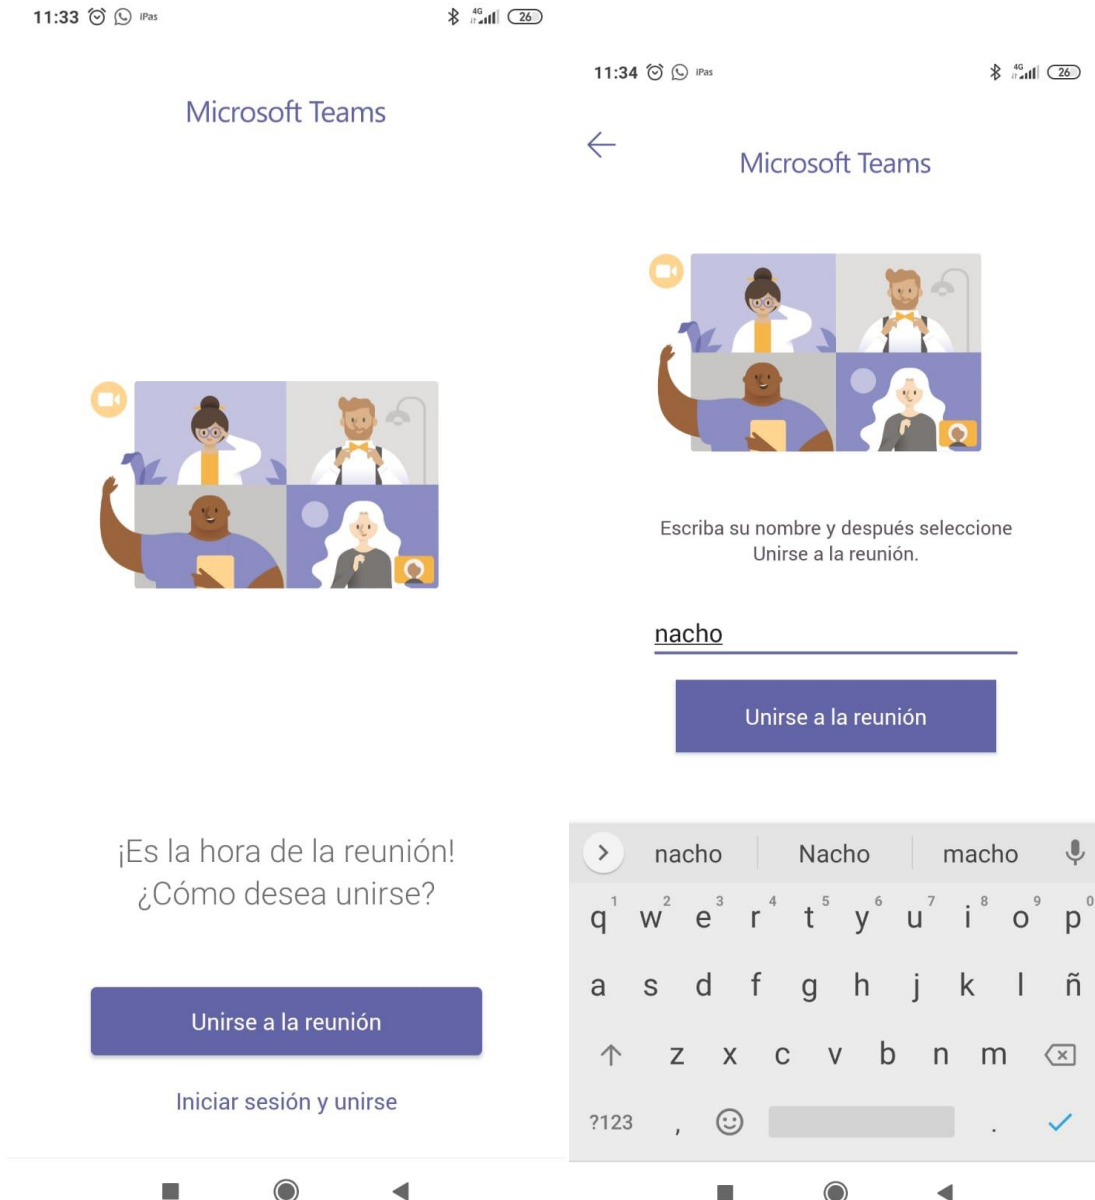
11:33 IPas 4G 26

Microsoft Teams

¡Es la hora de la reunión! ¿Cómo desea unirse?

Unirse a la reunión

Iniciar sesión y unirse

11:34 IPas 4G 26

Microsoft Teams

Escriba su nombre y después seleccione Unirse a la reunión.

nacho

Unirse a la reunión

nacho Nacho macho

q 1 w 2 e 3 r 4 t 5 y 6 u 7 i 8 o 9 p 0

a s d f g h j k l ñ

z x c v b n m

?123 , .